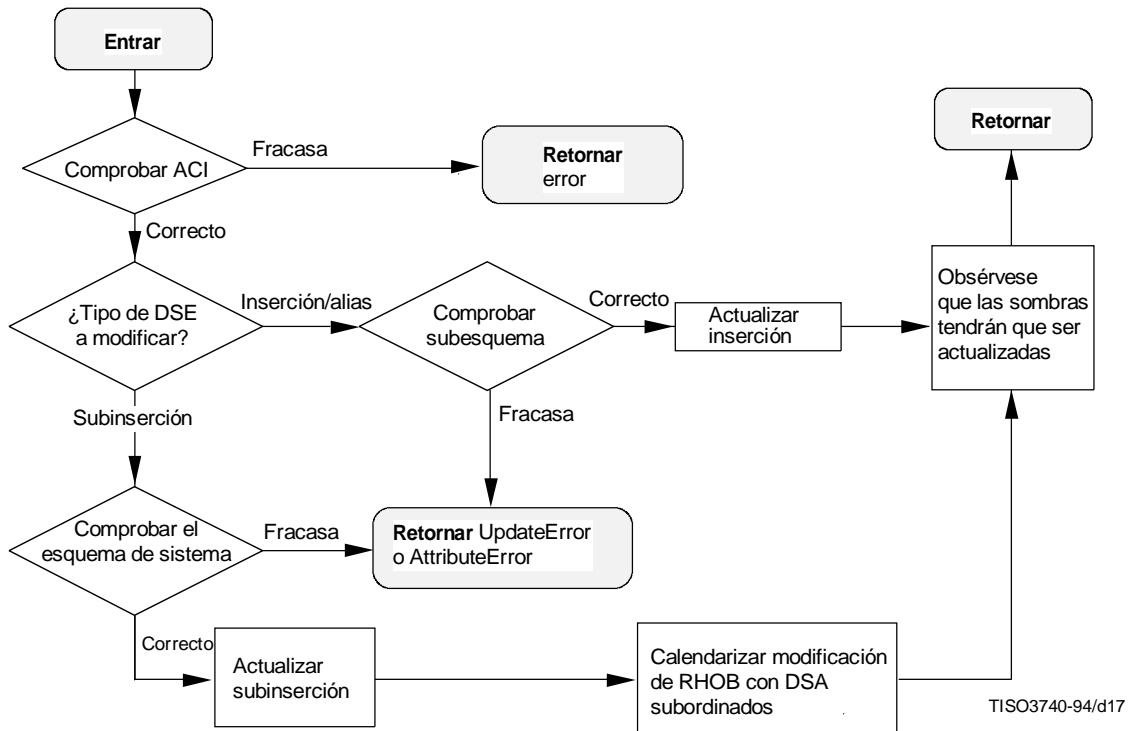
Entrar

Comprobar ACI

Fracasa

Retornar error

Correcto

¿Tipo de DSE a modificar?

Inserción/alias

Comprobar subesquema

Correcto

Actualizar inserción

Retornar

Obsérvese que las sombras tendrán que ser actualizadas

Subinserción

Fracasa

Comprobar el esquema de sistema

Fracasa

Retornar UpdateError o AttributeError

Correcto

Actualizar subinserción

Calendarizar modificación de RHOB con DSA subordinados

TISO3740-94/d17